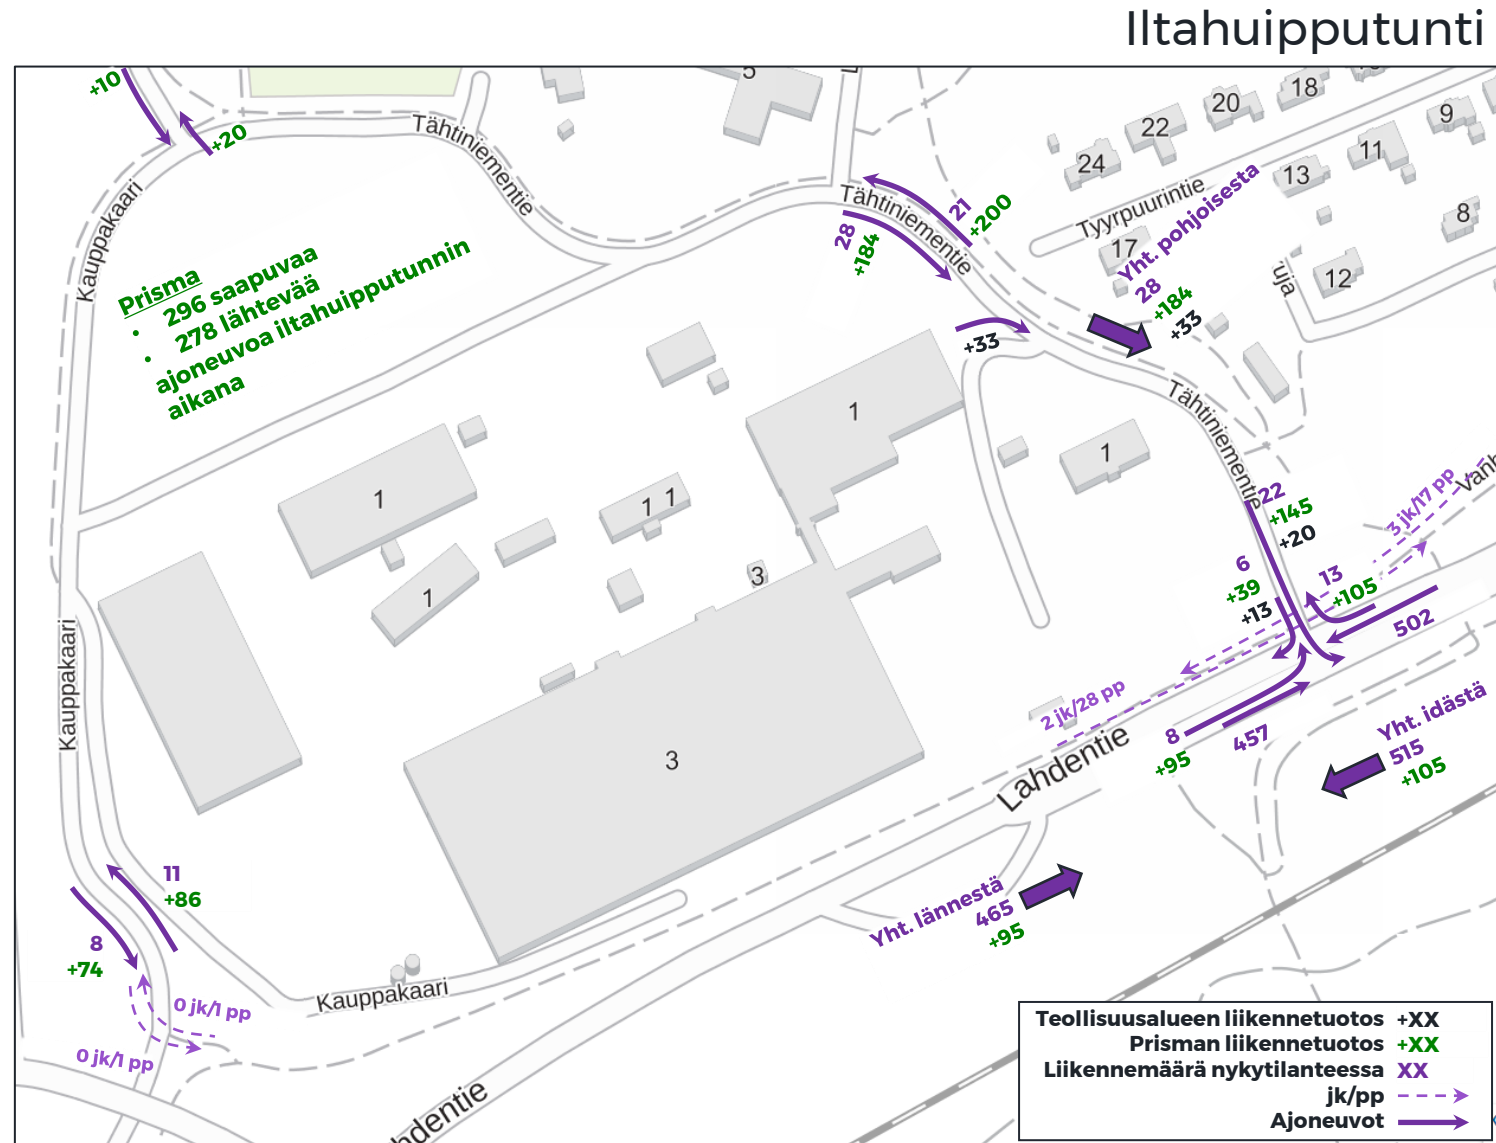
Iltahuipputunti

+10
+20
Tähtiniementie
Kauppakaari
Prisma
• 296 saapuvaa
• 278 lähtevää
ajoneuvoa iltahuipputunnin aikana

5
20
18
9
22
24
11
13
8
12
17
Tyyrpuurintie
Yht. pohjoisesta
28
+184
+33
21
+200
28
+184
Tähtiniementie
+33
1
1
1
1
1
1
3
3
Tähtiniementie
22
+145
+20
3 jk/17 pp
6
+39
+13
13
+105
502
2 jk/28 pp
8
+95
457
Lahdentie
Yht. idästä
515
+105
Yht. lännestä
465
+95
Kauppakaari
11
+86
8
+74
0 jk/1 pp
0 jk/1 pp
Kauppakaari
Lahdentie

Teollisuusalueen liikennetuotos +XX
Prisman liikennetuotos +XX
Liikennemäärä nykytilanteessa XX
jk/pp
Ajoneuvot